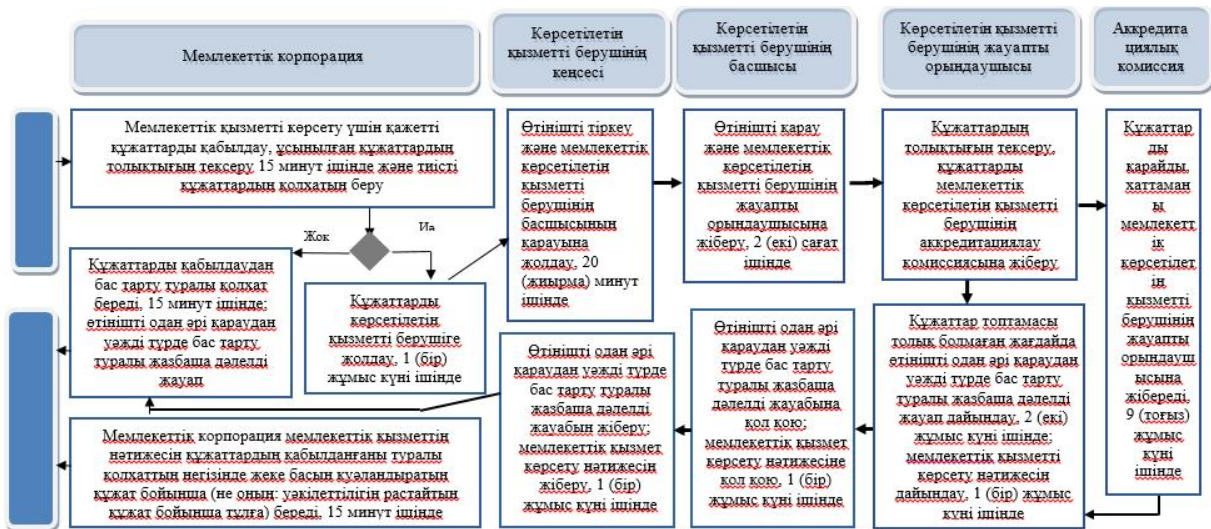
Мемлекеттік корпорация

Көрсетілетін қызметті берушінің кеңсесі

Көрсетілетін қызметті берушінің басшысы

Көрсетілетін қызметті берушінің жауапты орындаушысы

Аккредитациялық комиссия

Мемлекеттік қызметті көрсету үшін қажетті құжаттарды қабылдау, ұсынылған құжаттардың толықтығын тексеру 15 минут ішінде және тиісті құжаттардың қолхатын беру

Жоқ

Иә

Құжаттарды қабылдаудан бас тарту туралы қолхат береді, 15 минут ішінде; өтінішті одан әрі қараудан уәжді түрде бас тарту туралы жазбаша дәлелді жауап

Құжаттарды көрсетілетін қызмети берушіге жолдау, 1 (бір) жұмыс күні ішінде

Өтінішті тіркеу және мемлекеттік көрсетілетін қызметті берушінің басшысының қарауына жолдау, 20 (жиырма) минут ішінде

Өтінішті қарау және мемлекеттік көрсетілетін қызметті берушінің жауапты орындаушысына жіберу, 2 (екі) сағат ішінде

Құжаттардың толықтығын тексеру, құжаттарды мемлекеттік көрсетілетін қызметті берушінің аккредитациялау комиссиясына жіберу

Құжаттарды қарайды, хаттаманы мемлекеттік көрсетілетін қызметті берушінің жауапты орындаушысына жібереді, 9 (тоғыз) жұмыс күні ішінде

Құжаттар топтамасы толық болмаған жағдайда өтінішті одан әрі қараудан уәжді түрде бас тарту туралы жазбаша дәлелді жауап дайындау, 2 (екі) жұмыс күні ішінде; мемлекеттік қызметті көрсету нәтижесін дайындау, 1 (бір) жұмыс күні ішінде

Өтінішті одан әрі қараудан уәжді түрде бас тарту туралы жазбаша дәлелді жауабына қол қою; мемлекеттік қызмет көрсету нәтижесіне қол қою, 1 (бір) жұмыс күні ішінде

Өтінішті одан әрі қараудан уәжді түрде бас тарту туралы жазбаша дәлелді жауабын жіберу; мемлекеттік қызмет көрсету нәтижесін жіберу, 1 (бір) жұмыс күні ішінде

Мемлекеттік корпорация мемлекеттік қызметтің нәтижесін құжаттардың қабылданғаны туралы қолхаттың негізінде жеке басын куәландыратын құжат бойынша (не оның уәкілеттілігін растайтын құжат бойынша тұлға) береді, 15 минут ішінде